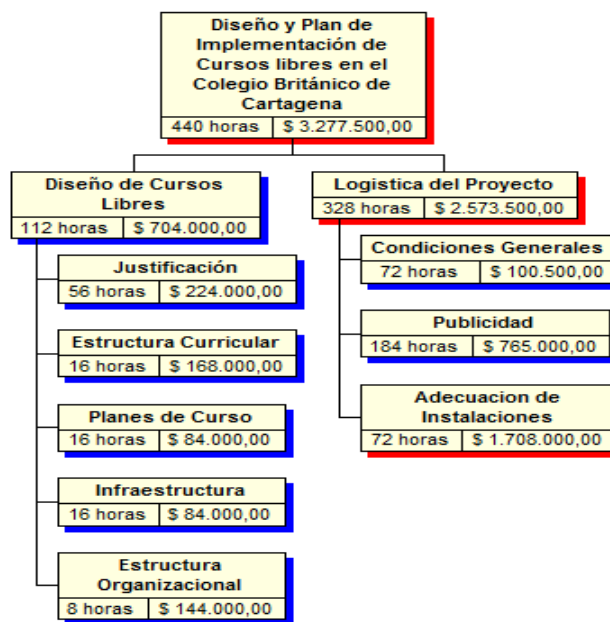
Diseño y Plan de Implementación de Cursos libres en el Colegio Británico de Cartagena
440 horas | $ 3.277.500,00

Diseño de Cursos Libres
112 horas | $ 704.000,00

Justificación
56 horas | $ 224.000,00

Estructura Curricular
16 horas | $ 168.000,00

Planes de Curso
16 horas | $ 84.000,00

Infraestructura
16 horas | $ 84.000,00

Estructura Organizacional
8 horas | $ 144.000,00

Logistica del Proyecto
328 horas | $ 2.573.500,00

Condiciones Generales
72 horas | $ 100.500,00

Publicidad
184 horas | $ 765.000,00

Adecuacion de Instalaciones
72 horas | $ 1.708.000,00